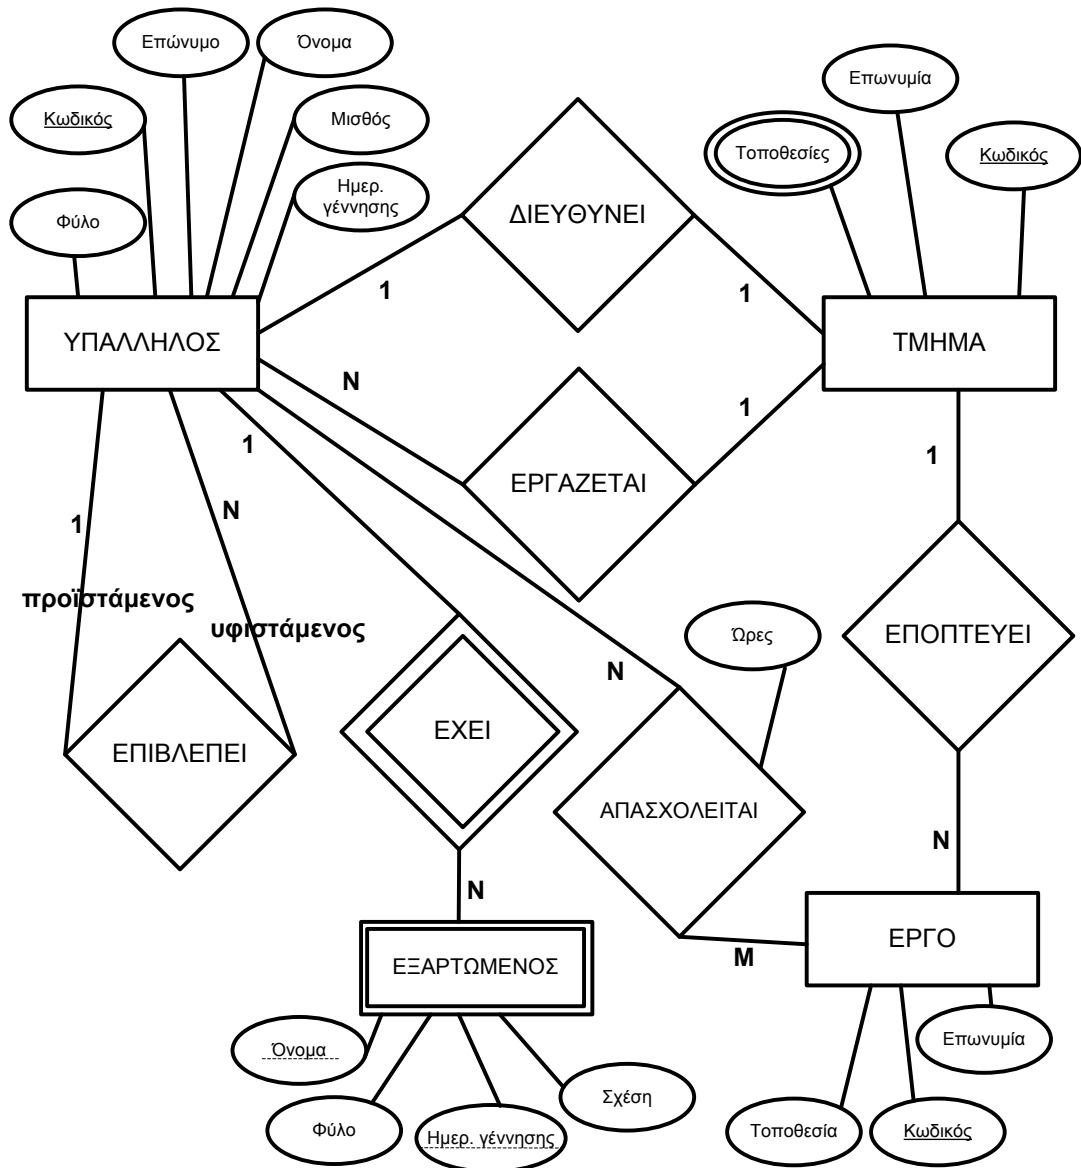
Επώνυμο
Όνομα
Κωδικός
Μισθός
Ημερ. γέννησης
Φύλο
ΥΠΑΛΛΗΛΟΣ
ΔΙΕΥΘΥΝΕΙ
1
1
Επωνυμία
Τοποθεσίες
Κωδικός
ΤΜΗΜΑ
N
1
ΕΡΓΑΖΕΤΑΙ
1
1
1
N
προϊστάμενος
υφιστάμενος
ΕΠΙΒΛΕΠΕΙ
ΕΧΕΙ
N
Ώρες
ΑΠΑΣΧΟΛΕΙΤΑΙ
ΕΠΟΠΤΕΥΕΙ
N
N
ΕΞΑΡΤΩΜΕΝΟΣ
M
ΕΡΓΟ
Όνομα
Φύλο
Ημερ. γέννησης
Σχέση
Επωνυμία
Τοποθεσία
Κωδικός